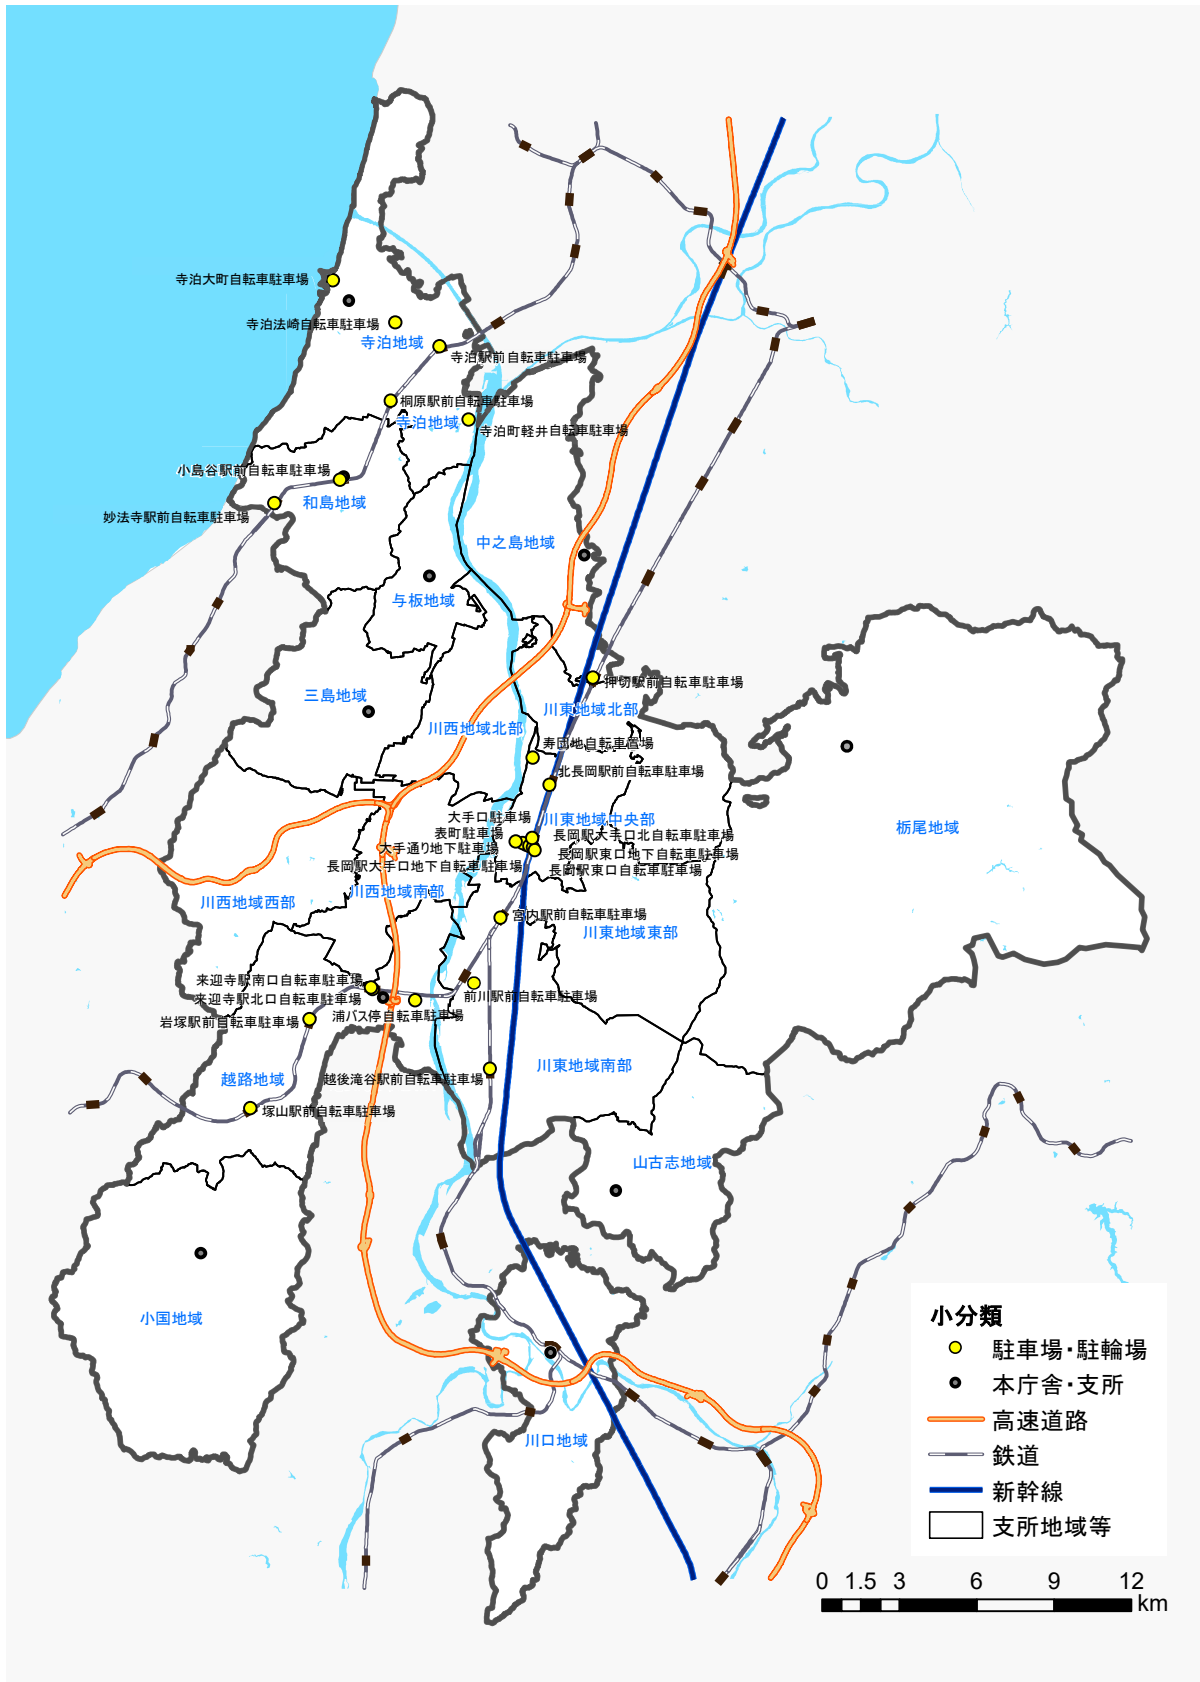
寺泊大町自転車駐車場
寺泊法崎自転車駐車場
寺泊地域
寺泊駅前自転車駐車場
桐原駅前自転車駐車場
寺泊地域
寺泊町軽井自転車駐車場
小島谷駅前自転車駐車場
和島地域
妙法寺駅前自転車駐車場
中之島地域
与板地域
三島地域
押切駅前自転車駐車場
川東地域北部
川西地域北部
寿団地自転車置場
北長岡駅前自転車駐車場
栃尾地域
大手口駐車場
表町駐車場
川東地域中央部
長岡駅大手口北自転車駐車場
大手通り地下駐車場
長岡駅東口地下自転車駐車場
長岡駅大手口地下自転車駐車場
長岡駅東口自転車駐車場
川西地域西部
川西地域南部
宮内駅前自転車駐車場
川東地域東部
来迎寺駅南口自転車駐車場
来迎寺駅北口自転車駐車場
前川駅前自転車駐車場
岩塚駅前自転車駐車場
浦バス停自転車駐車場
越路地域
越後滝谷駅前自転車駐車場
川東地域南部
塚山駅前自転車駐車場
山古志地域
小国地域
川口地域
小分類
駐車場・駐輪場
本庁舎・支所
高速道路
鉄道
新幹線
支所地域等
0 1.5 3 6 9 12 km